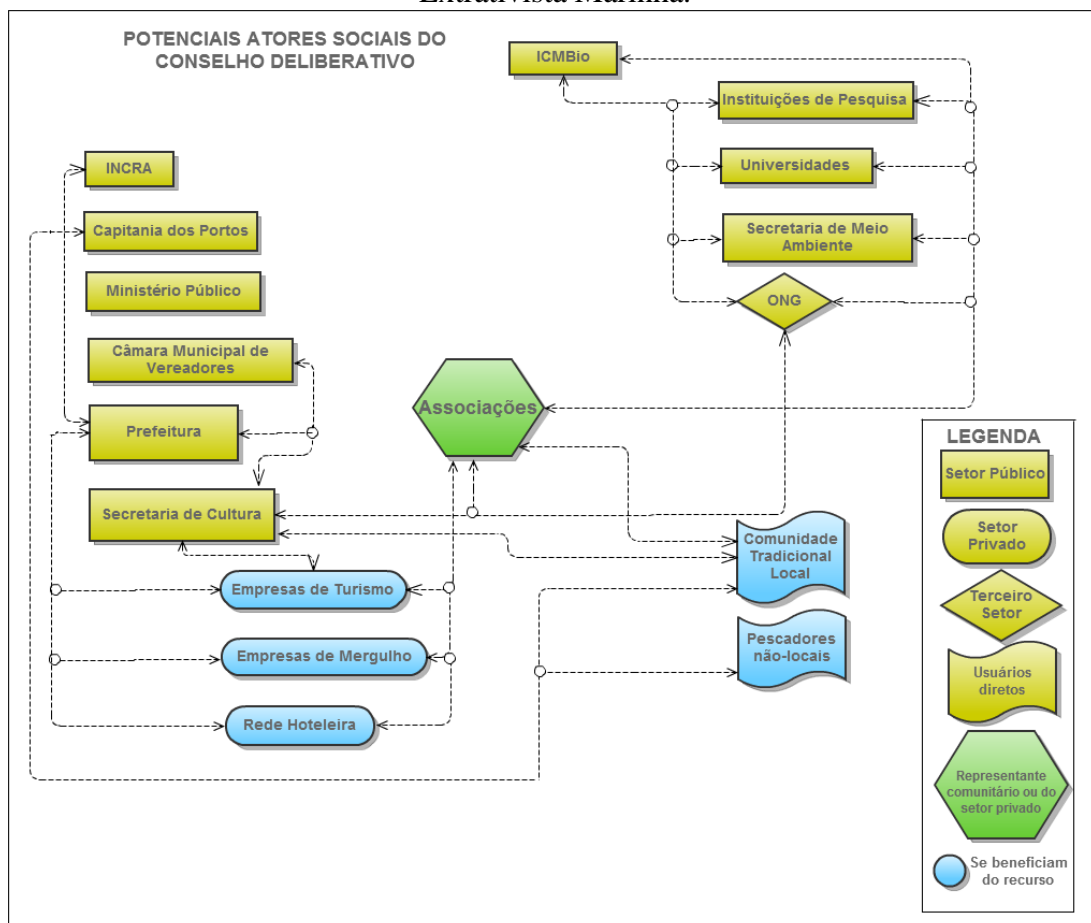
Extrativista Marinha.

POTENCIAIS ATORES SOCIAIS DO CONSELHO DELIBERATIVO

ICMBio

Instituições de Pesquisa

Universidades

Secretaria de Meio Ambiente

ONG

INCRA

Capitania dos Portos

Ministério Público

Câmara Municipal de Vereadores

Prefeitura

Associações

Secretaria de Cultura

Comunidade Tradicional Local

Empresas de Turismo

Empresas de Mergulho

Pescadores não-locais

Rede Hoteleira

LEGENDA

Setor Público

Setor Privado

Terceiro Setor

Usuários diretos

Representante comunitário ou do setor privado

Se beneficiam do recurso